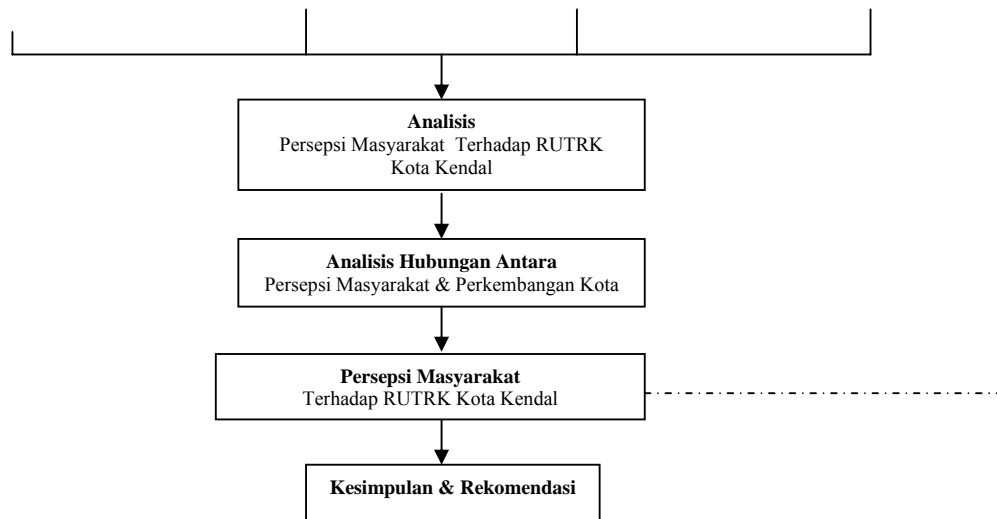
**Analisis**
Persepsi Masyarakat Terhadap RUTRK Kota Kendal

**Analisis Hubungan Antara**
Persepsi Masyarakat & Perkembangan Kota

**Persepsi Masyarakat**
Terhadap RUTRK Kota Kendal

**Kesimpulan & Rekomendasi**